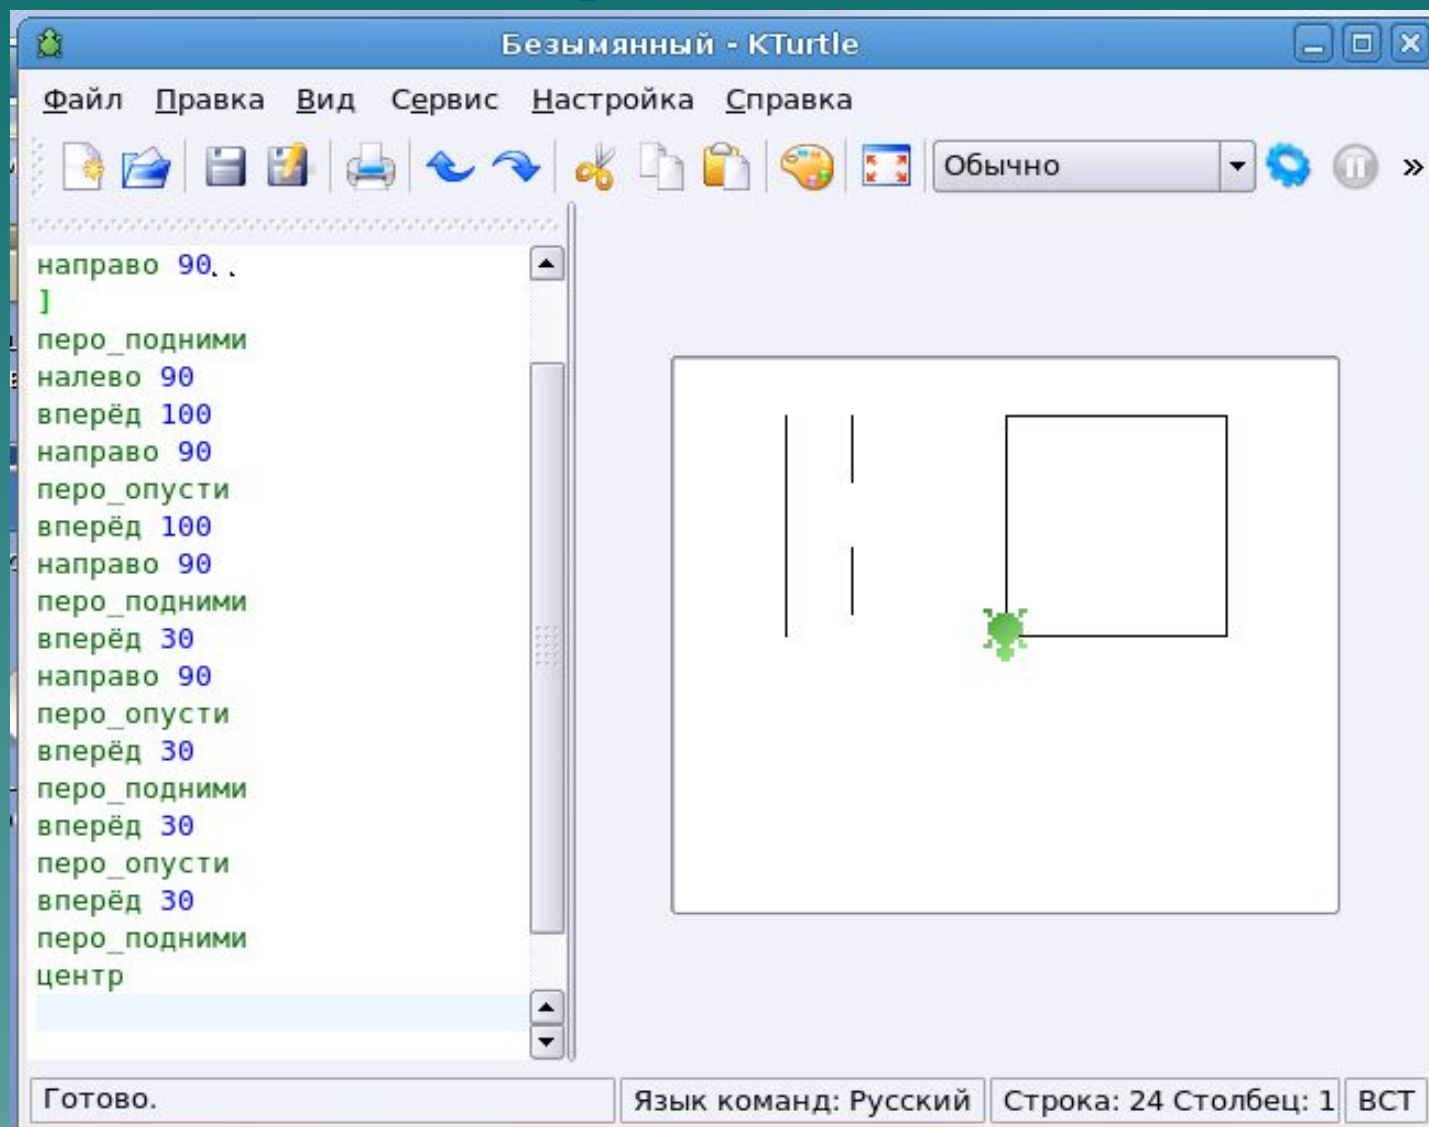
Безымянный - KTurtle

Файл Правка Вид Сервис Настройка Справка

Обычно »

направо 90
]
перо_подними
налево 90
вперёд 100
направо 90
перо_опусти
вперёд 100
направо 90
перо_подними
вперёд 30
направо 90
перо_опусти
вперёд 30
перо_подними
вперёд 30
перо_опусти
вперёд 30
перо_подними
центр

Готово. Язык команд: Русский Строка: 24 Столбец: 1 ВСТ